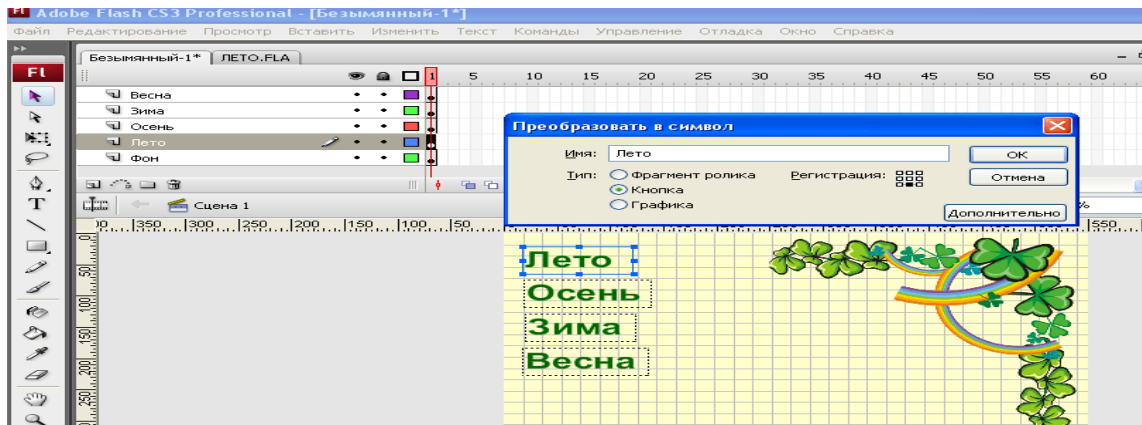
Fl Adobe Flash CS3 Professional - [Безымянный-1*]

Файл Редактирование Просмотр Вставить Изменить Текст Команды Управление Отладка Окно Справка

Fl

Безымянный-1* ЛЕТО.FLA

1 5 10 15 20 25 30 35 40 45 50 55 60

Весна
Зима
Осень
Лето
Фон

Сцена 1

350 300 250 200 150 100 50

550

Преобразовать в символ

Имя: Лето

OK

Тип: Фрагмент ролика
Кнопка
Графика

Регистрация:

Отмена

Дополнительно

Лето
Осень
Зима
Весна